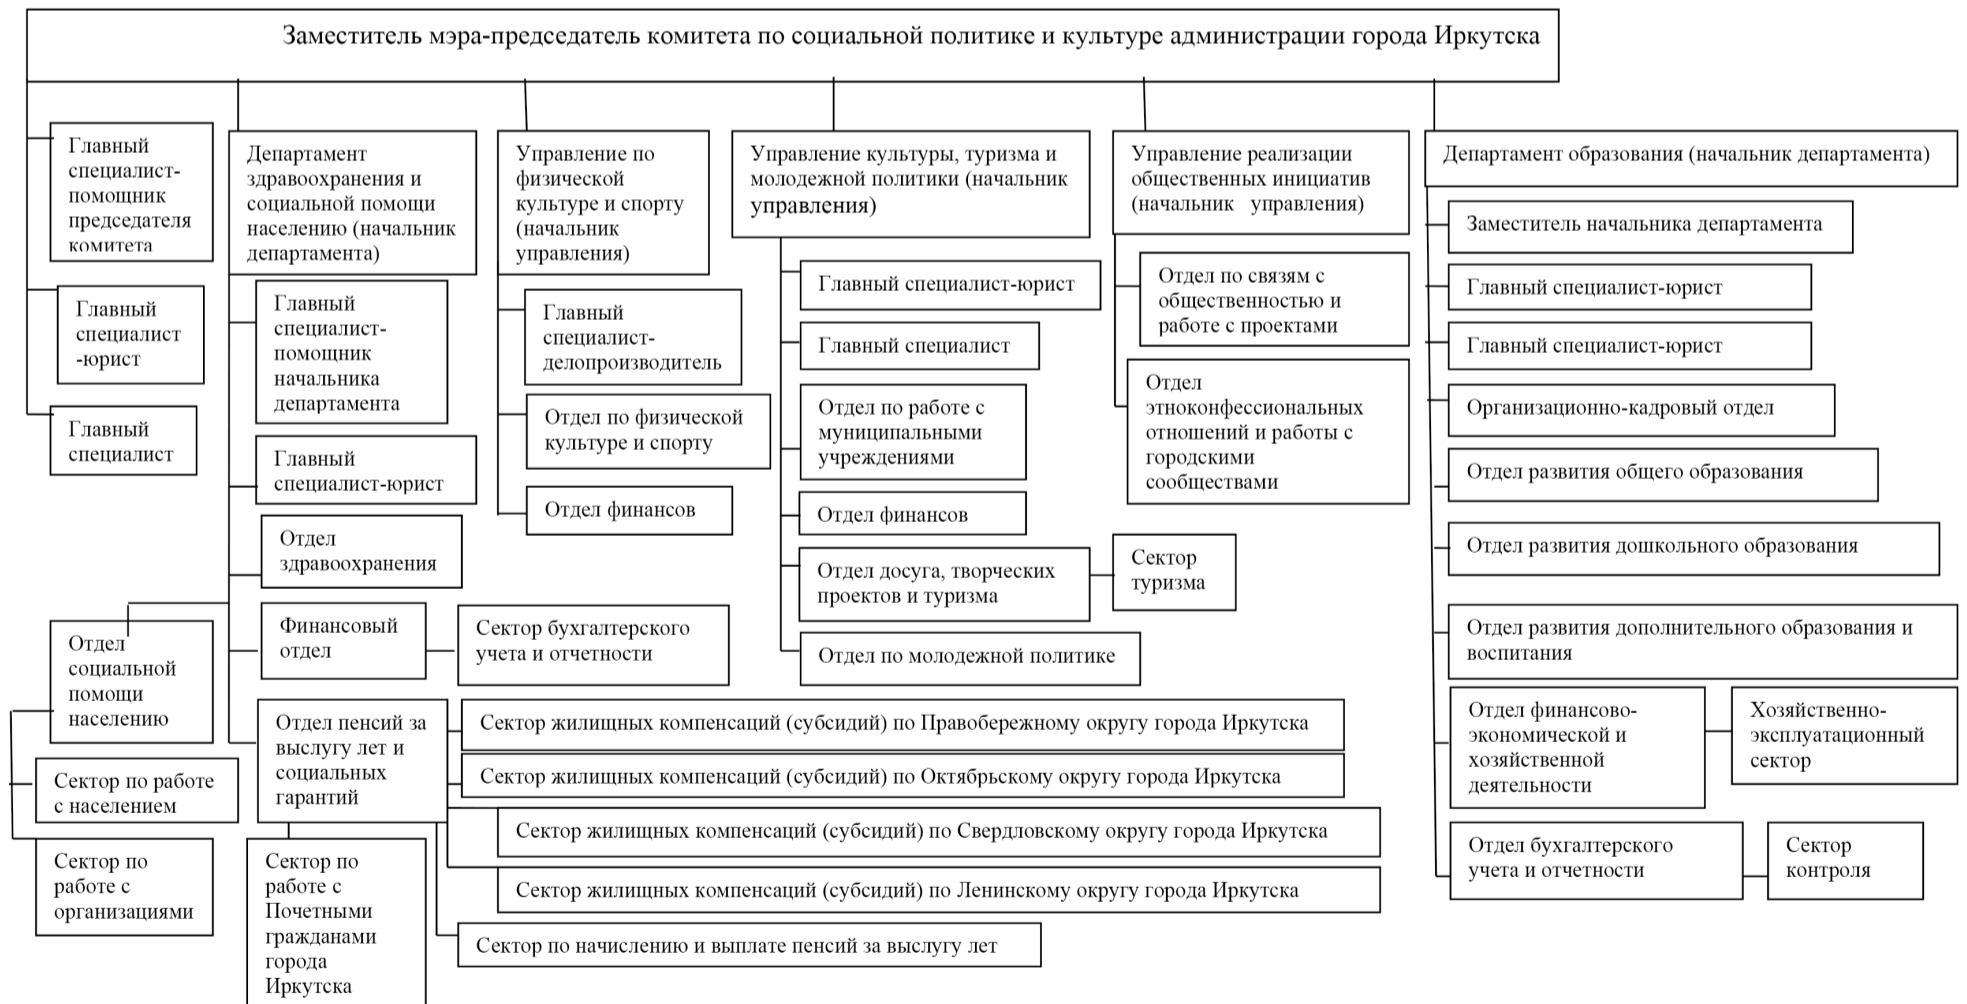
Заместитель мэра-председатель комитета по социальной политике и культуре администрации города Иркутска

Главный специалист-помощник председателя комитета

Главный специалист-юрист

Главный специалист

Департамент здравоохранения и социальной помощи населению (начальник департамента)

Главный специалист-помощник начальника департамента

Главный специалист-юрист

Отдел здравоохранения

Финансовый отдел

Сектор бухгалтерского учета и отчетности

Отдел социальной помощи населению

Сектор по работе с населением

Сектор по работе с организациями

Отдел пенсий за выслугу лет и социальных гарантий

Сектор по работе с Почетными гражданами города Иркутска

Сектор жилищных компенсаций (субсидий) по Правобережному округу города Иркутска

Сектор жилищных компенсаций (субсидий) по Октябрьскому округу города Иркутска

Сектор жилищных компенсаций (субсидий) по Свердловскому округу города Иркутска

Сектор жилищных компенсаций (субсидий) по Ленинскому округу города Иркутска

Сектор по начислению и выплате пенсий за выслугу лет

Управление по физической культуре и спорту (начальник управления)

Главный специалист-делопроизводитель

Отдел по физической культуре и спорту

Отдел финансов

Управление культуры, туризма и молодежной политики (начальник управления)

Главный специалист-юрист

Главный специалист

Отдел по работе с муниципальными учреждениями

Отдел финансов

Отдел досуга, творческих проектов и туризма

Сектор туризма

Отдел по молодежной политике

Управление реализации общественных инициатив (начальник управления)

Отдел по связям с общественностью и работе с проектами

Отдел этноконфессиональных отношений и работы с городскими сообществами

Департамент образования (начальник департамента)

Заместитель начальника департамента

Главный специалист-юрист

Главный специалист-юрист

Организационно-кадровый отдел

Отдел развития общего образования

Отдел развития дошкольного образования

Отдел развития дополнительного образования и воспитания

Отдел финансово-экономической и хозяйственной деятельности

Хозяйственно-эксплуатационный сектор

Отдел бухгалтерского учета и отчетности

Сектор контроля